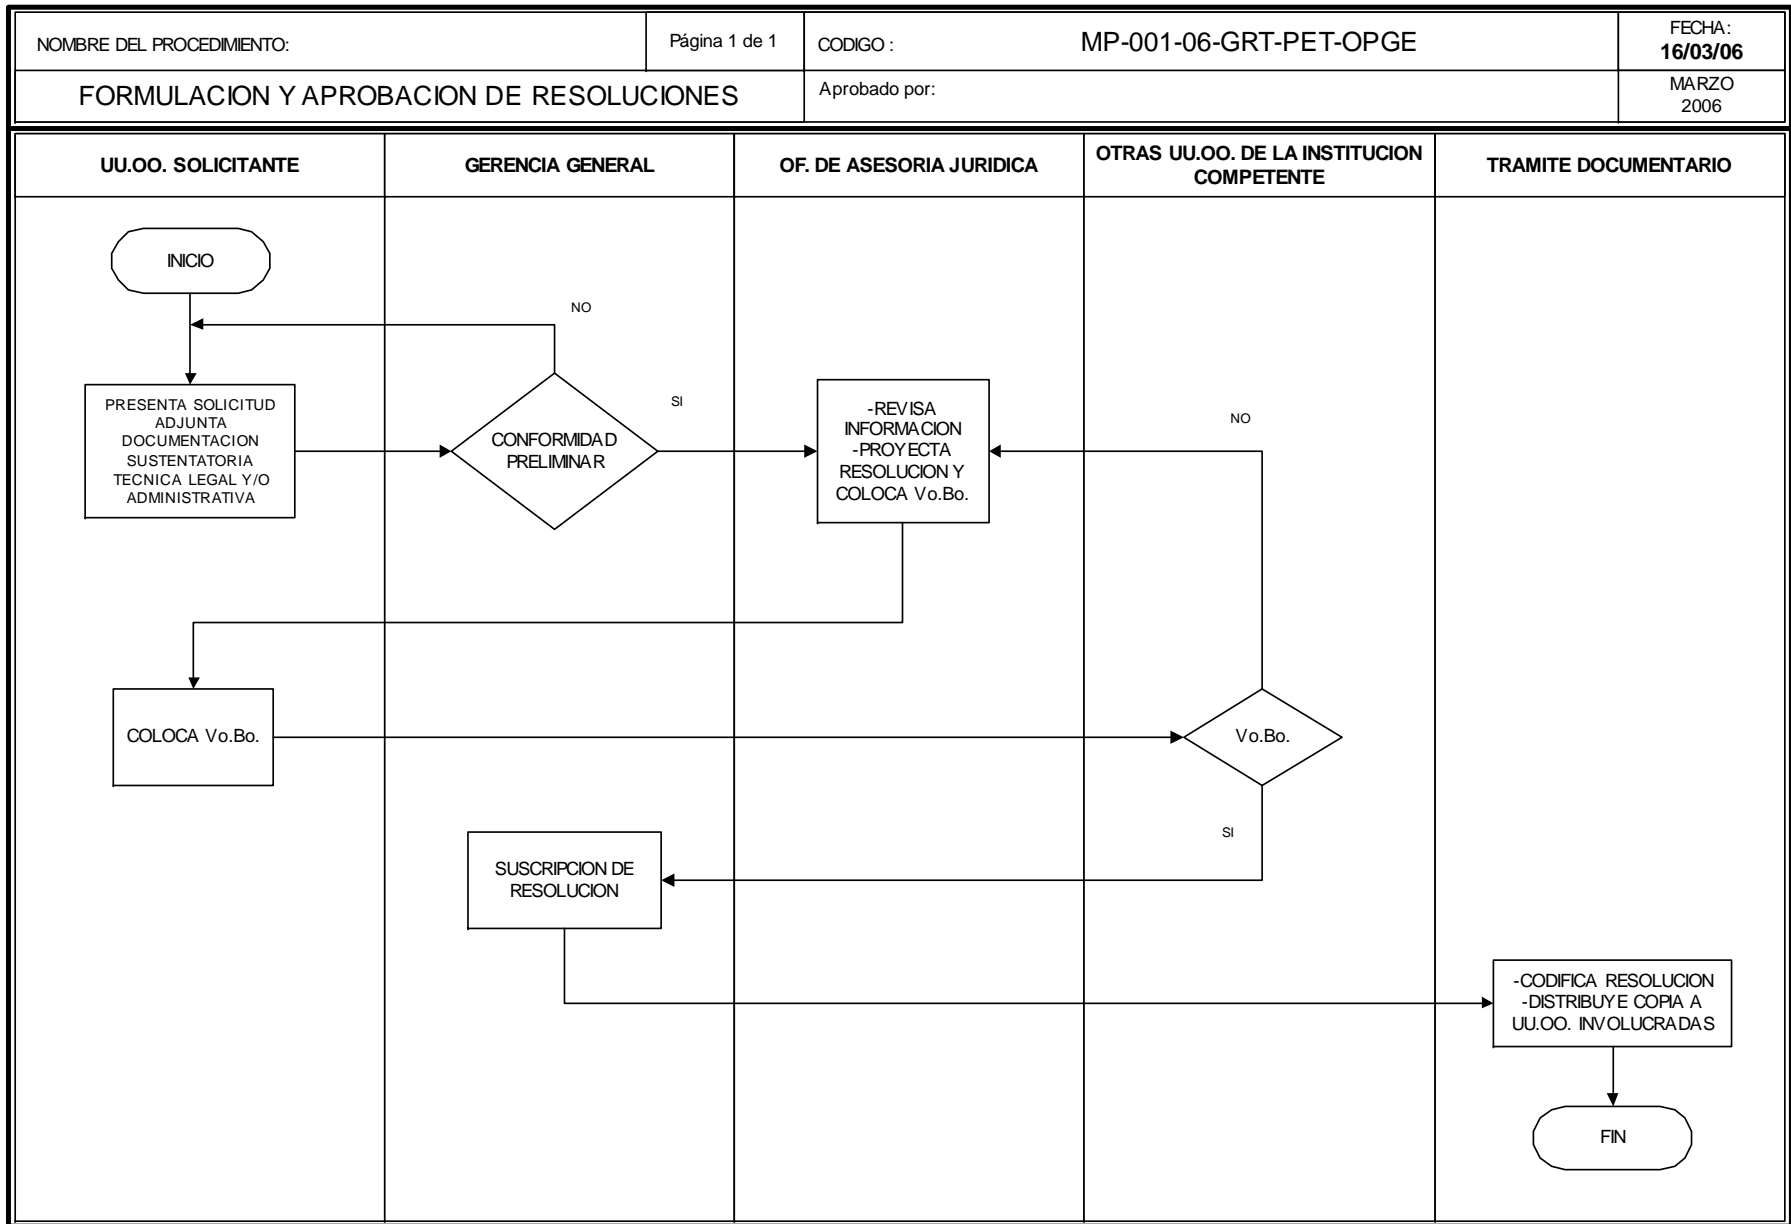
NOMBRE DEL PROCEDIMIENTO: | Página 1 de 1 | CODIGO : MP-001-06-GRT-PET-OPGE | FECHA: 16/03/06

FORMULACION Y APROBACION DE RESOLUCIONES | Aprobado por: | MARZO 2006

| UU.OO. SOLICITANTE | GERENCIA GENERAL | OF. DE ASESORIA JURIDICA | OTRAS UU.OO. DE LA INSTITUCION COMPETENTE | TRAMITE DOCUMENTARIO |
|---|---|---|---|---|

INICIO

NO

PRESENTA SOLICITUD ADJUNTA DOCUMENTACION SUSTENTATORIA TECNICA LEGAL Y/O ADMINISTRATIVA

CONFORMIDAD PRELIMINAR

SI

-REVISA INFORMACION -PROYECTA RESOLUCION Y COLOCA Vo.Bo.

NO

COLOCA Vo.Bo.

Vo.Bo.

SI

SUSCRIPCION DE RESOLUCION

-CODIFICA RESOLUCION -DISTRIBUYE COPIA A UU.OO. INVOLUCRADAS

FIN